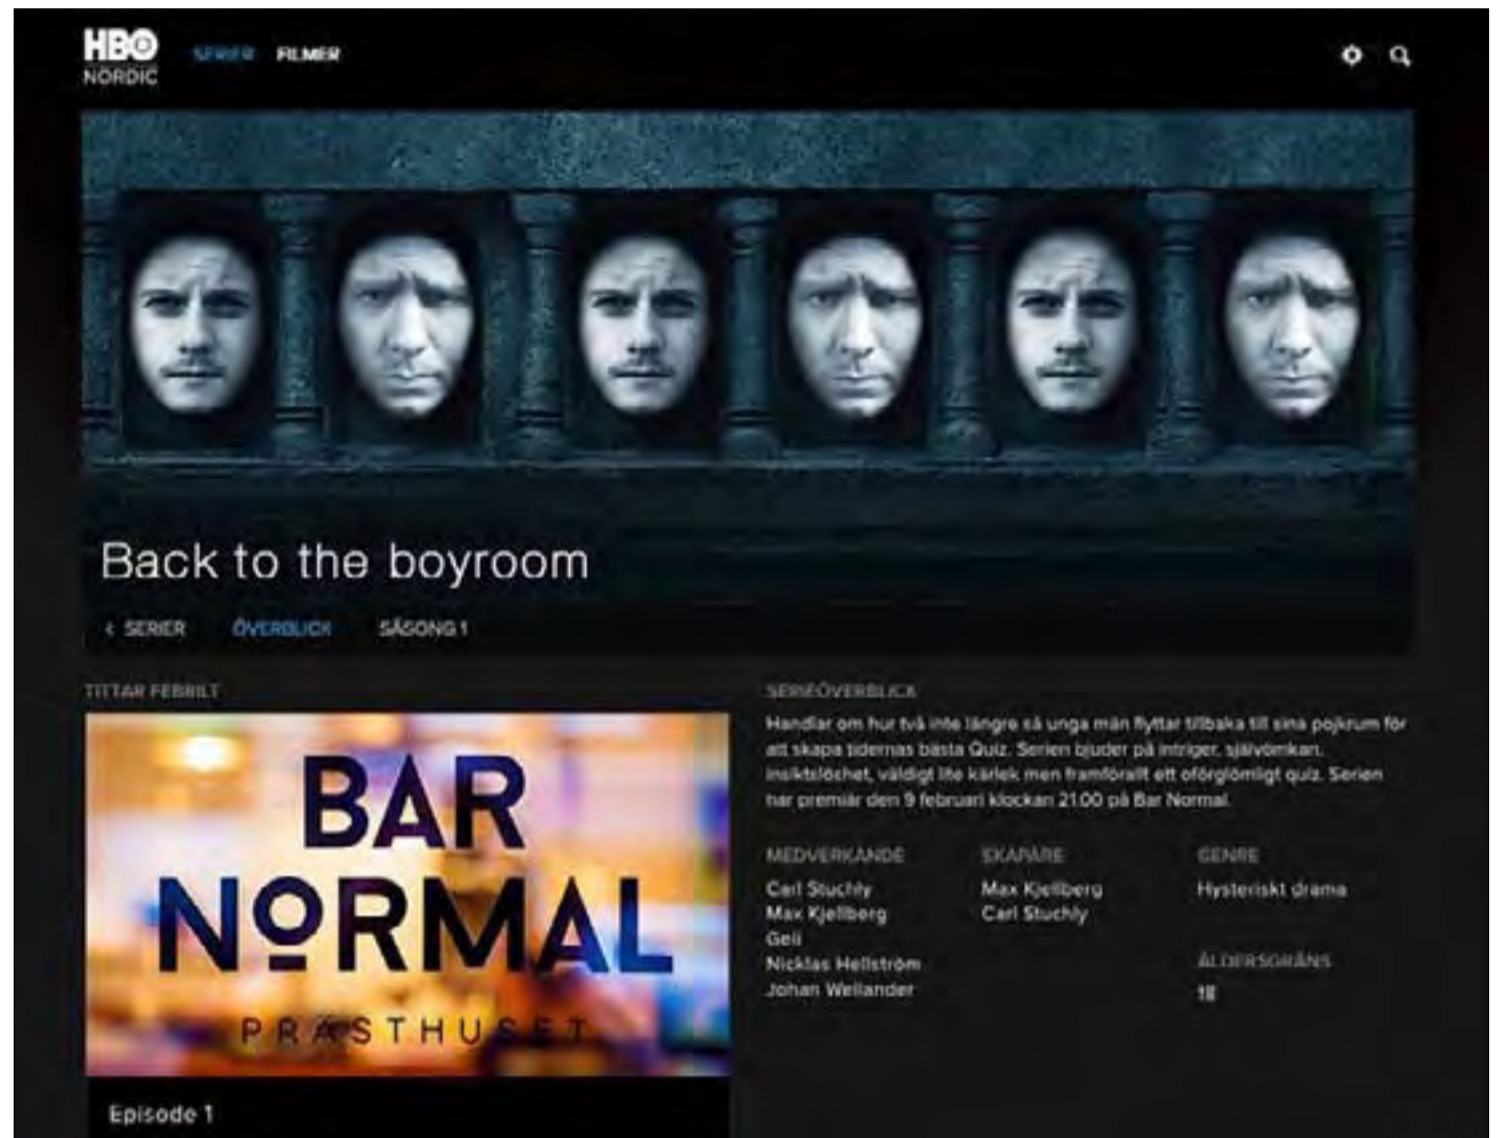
HBO NORDIC

SERIER FILMER

Back to the boyroom

‹ SERIER ÖVERBLICK SÄSONG 1

TITTAR FEBRILT

BAR NORMAL

PRÄSTHUSET

Episode 1

SERIEÖVERBLICK

Handlar om hur två inte längre så unga män flyttar tillbaka till sina pojkrum för att skapa tidernas bästa Quiz. Serien bjuder på intriger, självömkan, insiktslöshet, väldigt lite kärlek men framförallt ett oförglömligt quiz. Serien har premiär den 9 februari klockan 21.00 på Bar Normal.

MEDVERKANDE
Carl Stuchly
Max Kjellberg
Geli
Nicklas Hellström
Johan Wellander

SKAPARE
Max Kjellberg
Carl Stuchly

GENRE
Hysteriskt drama

ÅLDERSGRÄNS
18